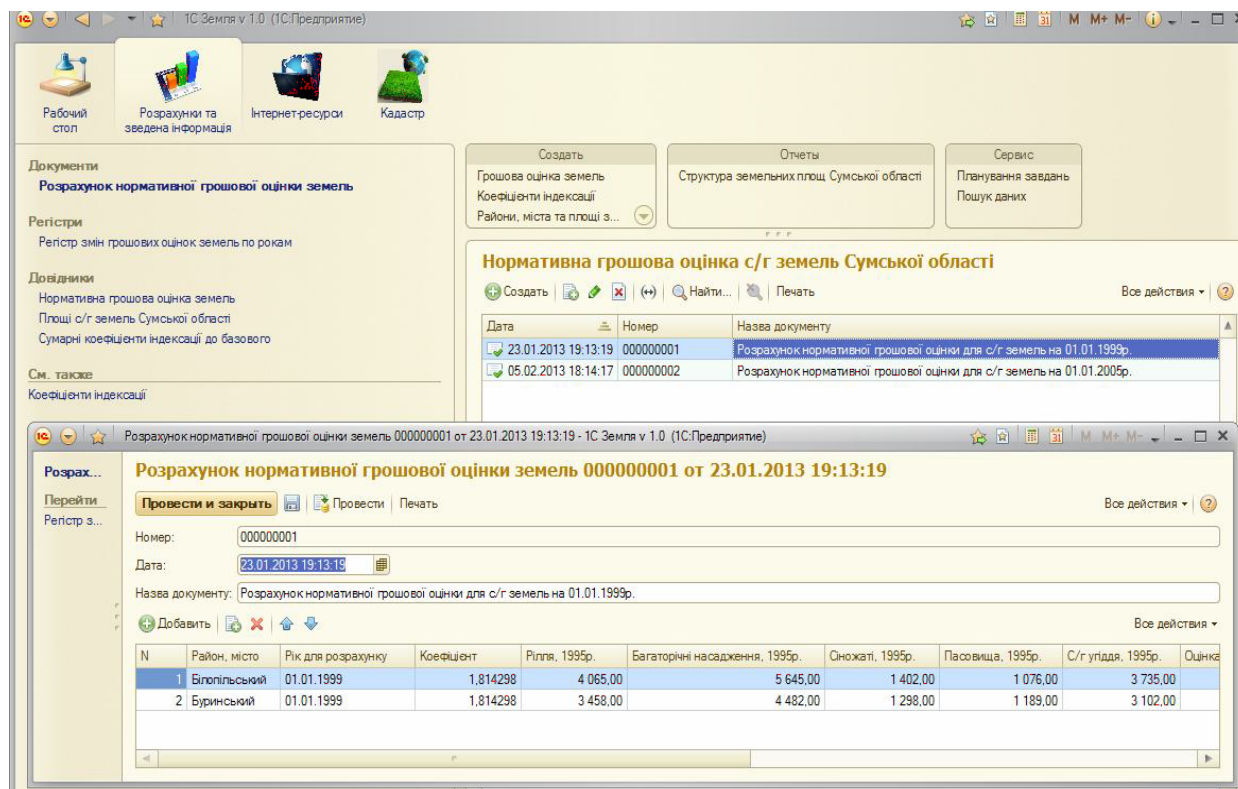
1С Земля v 1.0 (1С:Предприятие)

M M+ M-

Рабочий стол

Розрахунки та зведена інформація

Інтернет-ресурси

Кадастр

Документи

Розрахунок нормативної грошової оцінки земель

Регістри

Регістр змін грошових оцінок земель по рокам

Довідники

Нормативна грошова оцінка земель

Площі с/г земель Сумської області

Сумарні коефіцієнти індексації до базового

См. также

Коефіцієнти індексації

Создать

Грошова оцінка земель

Коефіцієнти індексації

Райони, міста та площі з...

Отчеты

Структура земельних площ Сумської області

Сервис

Планування завдань

Пошук даних

Нормативна грошова оцінка с/г земель Сумської області

Создать | Найти... | Печать

Все действия

| Дата | Номер | Назва документу |
|---|---|---|
| 23.01.2013 19:13:19 | 000000001 | Розрахунок нормативної грошової оцінки для с/г земель на 01.01.1999р. |
| 05.02.2013 18:14:17 | 000000002 | Розрахунок нормативної грошової оцінки для с/г земель на 01.01.2005р. |

Розрахунок нормативної грошової оцінки земель 000000001 от 23.01.2013 19:13:19 - 1С Земля v 1.0 (1С:Предприятие)

Розрах...

Перейти

Регістр з...

Розрахунок нормативної грошової оцінки земель 000000001 от 23.01.2013 19:13:19

Провести и закрыть | Провести | Печать

Все действия

Номер: 000000001

Дата: 23.01.2013 19:13:19

Назва документу: Розрахунок нормативної грошової оцінки для с/г земель на 01.01.1999р.

Добавить

Все действия

| N | Район, місто | Рік для розрахунку | Коефіцієнт | Рілля, 1995р. | Багаторічні насадження, 1995р. | Сіножаті, 1995р. | Пасовища, 1995р. | С/г угіддя, 1995р. | Оцінка |
|---|---|---|---|---|---|---|---|---|---|
| 1 | Білопільський | 01.01.1999 | 1,814298 | 4 065,00 | 5 645,00 | 1 402,00 | 1 076,00 | 3 735,00 | |
| 2 | Буринський | 01.01.1999 | 1,814298 | 3 458,00 | 4 482,00 | 1 298,00 | 1 189,00 | 3 102,00 | |